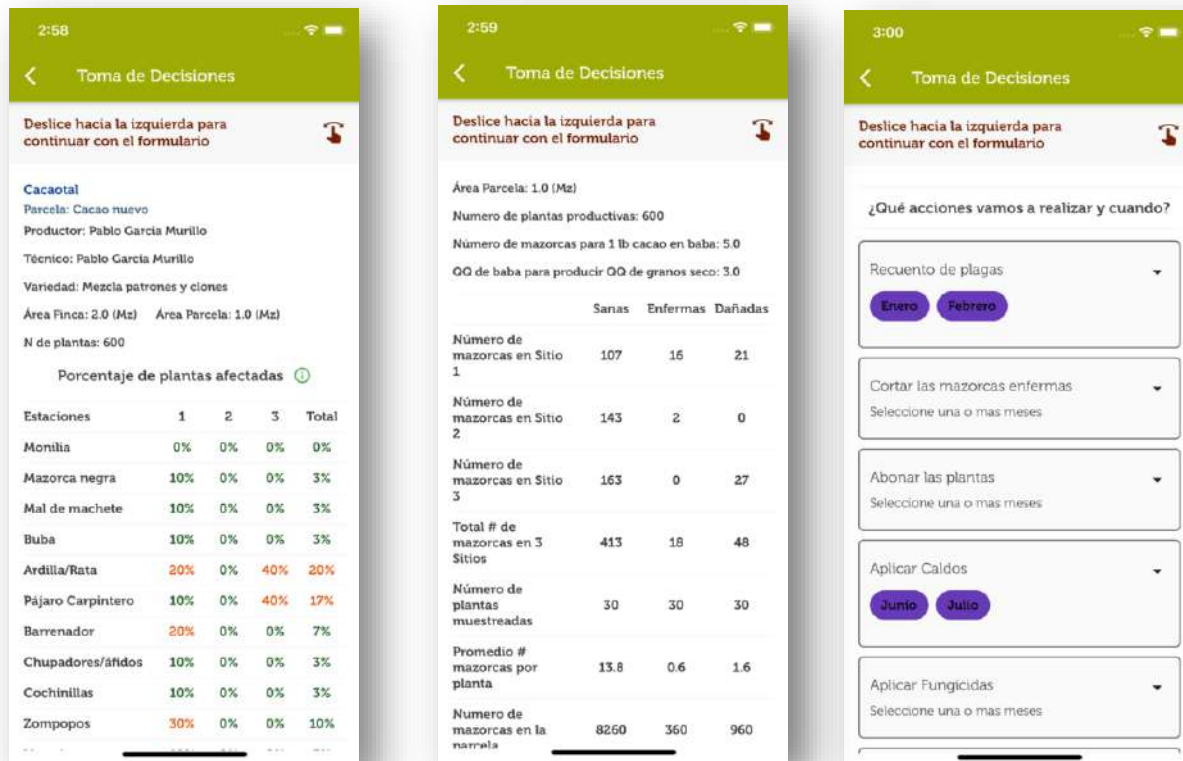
2:58

Toma de Decisiones

Deslice hacia la izquierda para continuar con el formulario

Cacaotal
Parcela: Cacao nuevo
Productor: Pablo Garcia Murillo
Técnico: Pablo Garcia Murillo
Variedad: Mezcla patrones y clones
Área Finca: 2.0 (Mz) Área Parcela: 1.0 (Mz)
N de plantas: 600

Porcentaje de plantas afectadas

| Estaciones | 1 | 2 | 3 | Total |
|---|---|---|---|---|
| Monilia | 0% | 0% | 0% | 0% |
| Mazorca negra | 10% | 0% | 0% | 3% |
| Mal de machete | 10% | 0% | 0% | 3% |
| Buba | 10% | 0% | 0% | 3% |
| Ardilla/Rata | 20% | 0% | 40% | 20% |
| Pájaro Carpintero | 10% | 0% | 40% | 17% |
| Barrenador | 20% | 0% | 0% | 7% |
| Chupadores/áfidos | 10% | 0% | 0% | 3% |
| Cochinillas | 10% | 0% | 0% | 3% |
| Zompopos | 30% | 0% | 0% | 10% |

2:59

Toma de Decisiones

Deslice hacia la izquierda para continuar con el formulario

Área Parcela: 1.0 (Mz)
Numero de plantas productivas: 600
Número de mazorcas para 1 lb cacao en baba: 5.0
QQ de baba para producir QQ de granos seco: 3.0

| | Sanas | Enfermas | Dañadas |
|---|---|---|---|
| Número de mazorcas en Sitio 1 | 107 | 16 | 21 |
| Número de mazorcas en Sitio 2 | 143 | 2 | 0 |
| Número de mazorcas en Sitio 3 | 163 | 0 | 27 |
| Total # de mazorcas en 3 Sitios | 413 | 18 | 48 |
| Número de plantas muestreadas | 30 | 30 | 30 |
| Promedio # mazorcas por planta | 13.8 | 0.6 | 1.6 |
| Numero de mazorcas en la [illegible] | 8260 | 360 | 960 |

3:00

Toma de Decisiones

Deslice hacia la izquierda para continuar con el formulario

¿Qué acciones vamos a realizar y cuando?

Recuento de plagas
Enero Febrero

Cortar las mazorcas enfermas
Seleccione una o mas meses

Abonar las plantas
Seleccione una o mas meses

Aplicar Caldos
Junio Julio

Aplicar Fungicidas
Seleccione una o mas meses